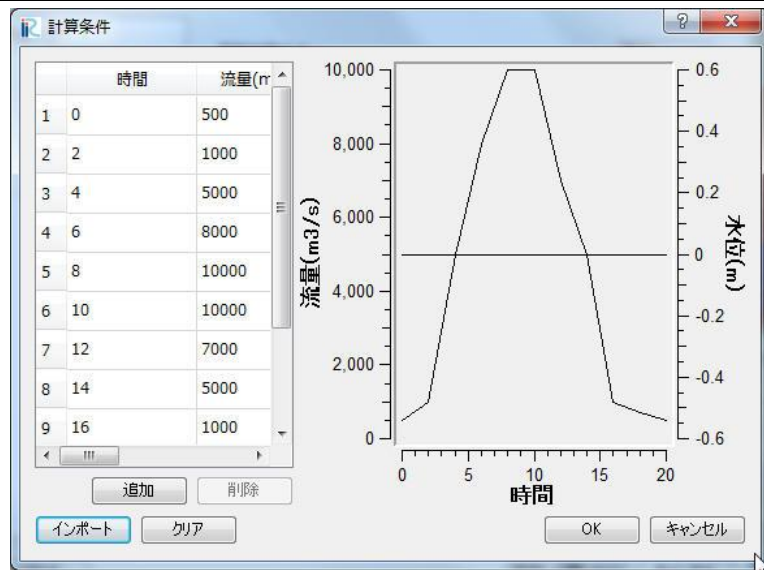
計算条件

| | 時間 | 流量(m |
|---|---|---|
| 1 | 0 | 500 |
| 2 | 2 | 1000 |
| 3 | 4 | 5000 |
| 4 | 6 | 8000 |
| 5 | 8 | 10000 |
| 6 | 10 | 10000 |
| 7 | 12 | 7000 |
| 8 | 14 | 5000 |
| 9 | 16 | 1000 |

追加 削除

インポート クリア

10,000
8,000
6,000
4,000
2,000
0
流量(m3/s)

0.6
0.4
0.2
0
-0.2
-0.4
-0.6
水位(m)

0 5 10 15 20
時間

OK キャンセル